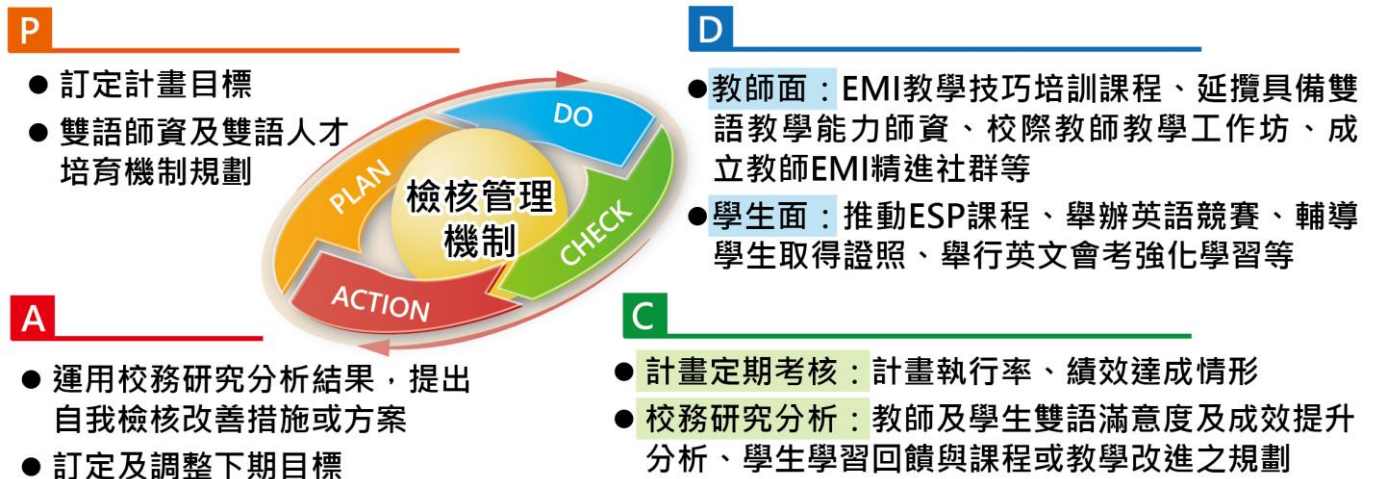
P

● 訂定計畫目標
● 雙語師資及雙語人才培育機制規劃

PLAN
DO
CHECK
ACTION
檢核管理機制

D

● 教師面：EMI教學技巧培訓課程、延攬具備雙語教學能力師資、校際教師教學工作坊、成立教師EMI精進社群等
● 學生面：推動ESP課程、舉辦英語競賽、輔導學生取得證照、舉行英文會考強化學習等

A

● 運用校務研究分析結果，提出自我檢核改善措施或方案
● 訂定及調整下期目標

C

● 計畫定期考核：計畫執行率、績效達成情形
● 校務研究分析：教師及學生雙語滿意度及成效提升分析、學生學習回饋與課程或教學改進之規劃